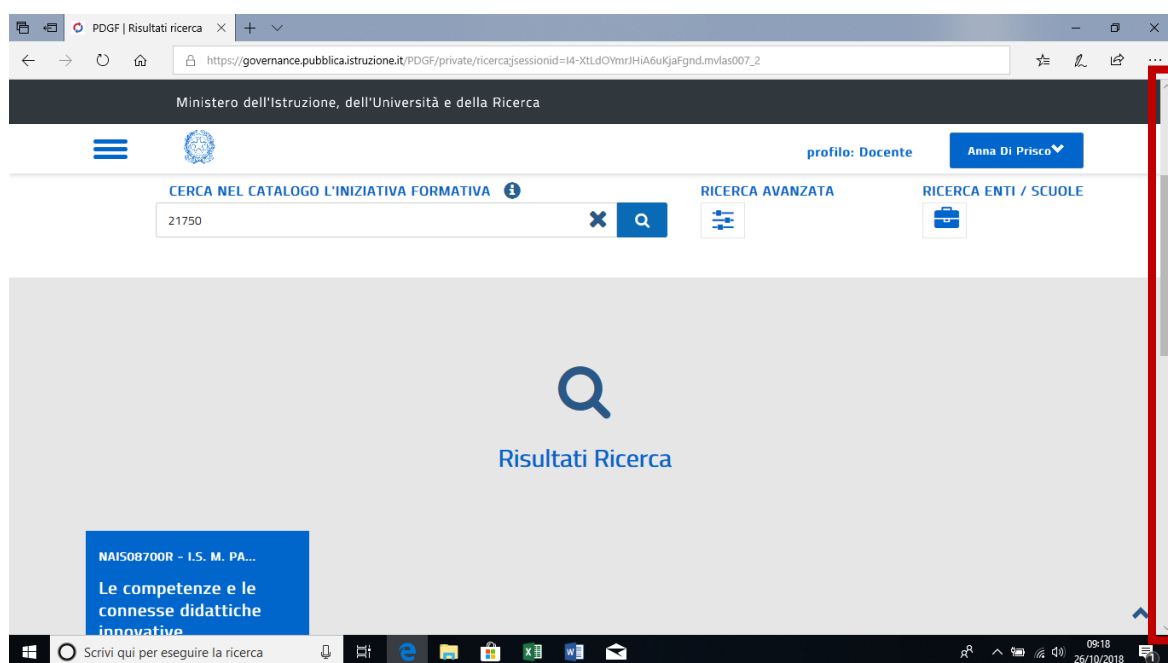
PDGF | Risultati ricerca

https://governance.pubblica.istruzione.it/PDGF/private/ricerca;jsessionid=I4-XtLdOYmrJHiA6uKjaFgnd.mvlas007_2

Ministero dell'Istruzione, dell'Università e della Ricerca

profilo: Docente

Anna Di Prisco

CERCA NEL CATALOGO L'INIZIATIVA FORMATIVA

21750

RICERCA AVANZATA

RICERCA ENTI / SCUOLE

Risultati Ricerca

NAIS08700R - I.S. M. PA...

Le competenze e le connesse didattiche innovative

Scrivi qui per eseguire la ricerca

09:18
26/10/2018